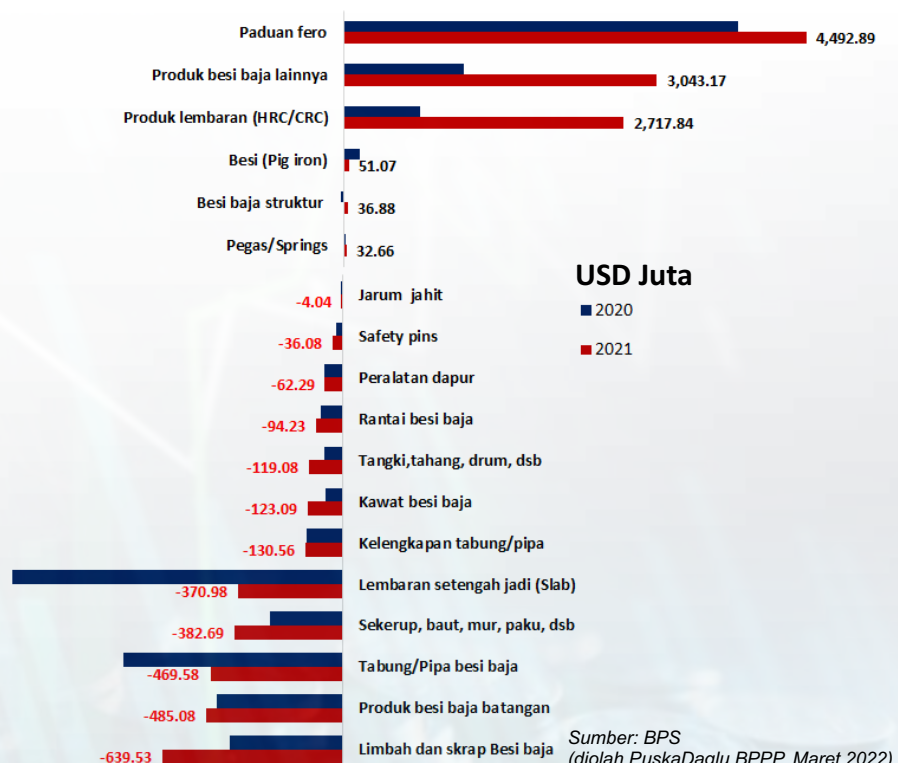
Paduan fero
4,492.89
Produk besi baja lainnya
3,043.17
Produk lembaran (HRC/CRC)
2,717.84
Besi (Pig iron)
51.07
Besi baja struktur
36.88
Pegas/Springs
32.66

USD Juta
2020
2021

Jarum jahit
-4.04
Safety pins
-36.08
Peralatan dapur
-62.29
Rantai besi baja
-94.23
Tangki,tahang, drum, dsb
-119.08
Kawat besi baja
-123.09
Kelengkapan tabung/pipa
-130.56
Lembaran setengah jadi (Slab)
-370.98
Sekerup, baut, mur, paku, dsb
-382.69
Tabung/Pipa besi baja
-469.58
Produk besi baja batangan
-485.08
Limbah dan skrap Besi baja
-639.53

Sumber: BPS
(diolah PuskaDaglu BPPP, Maret 2022)